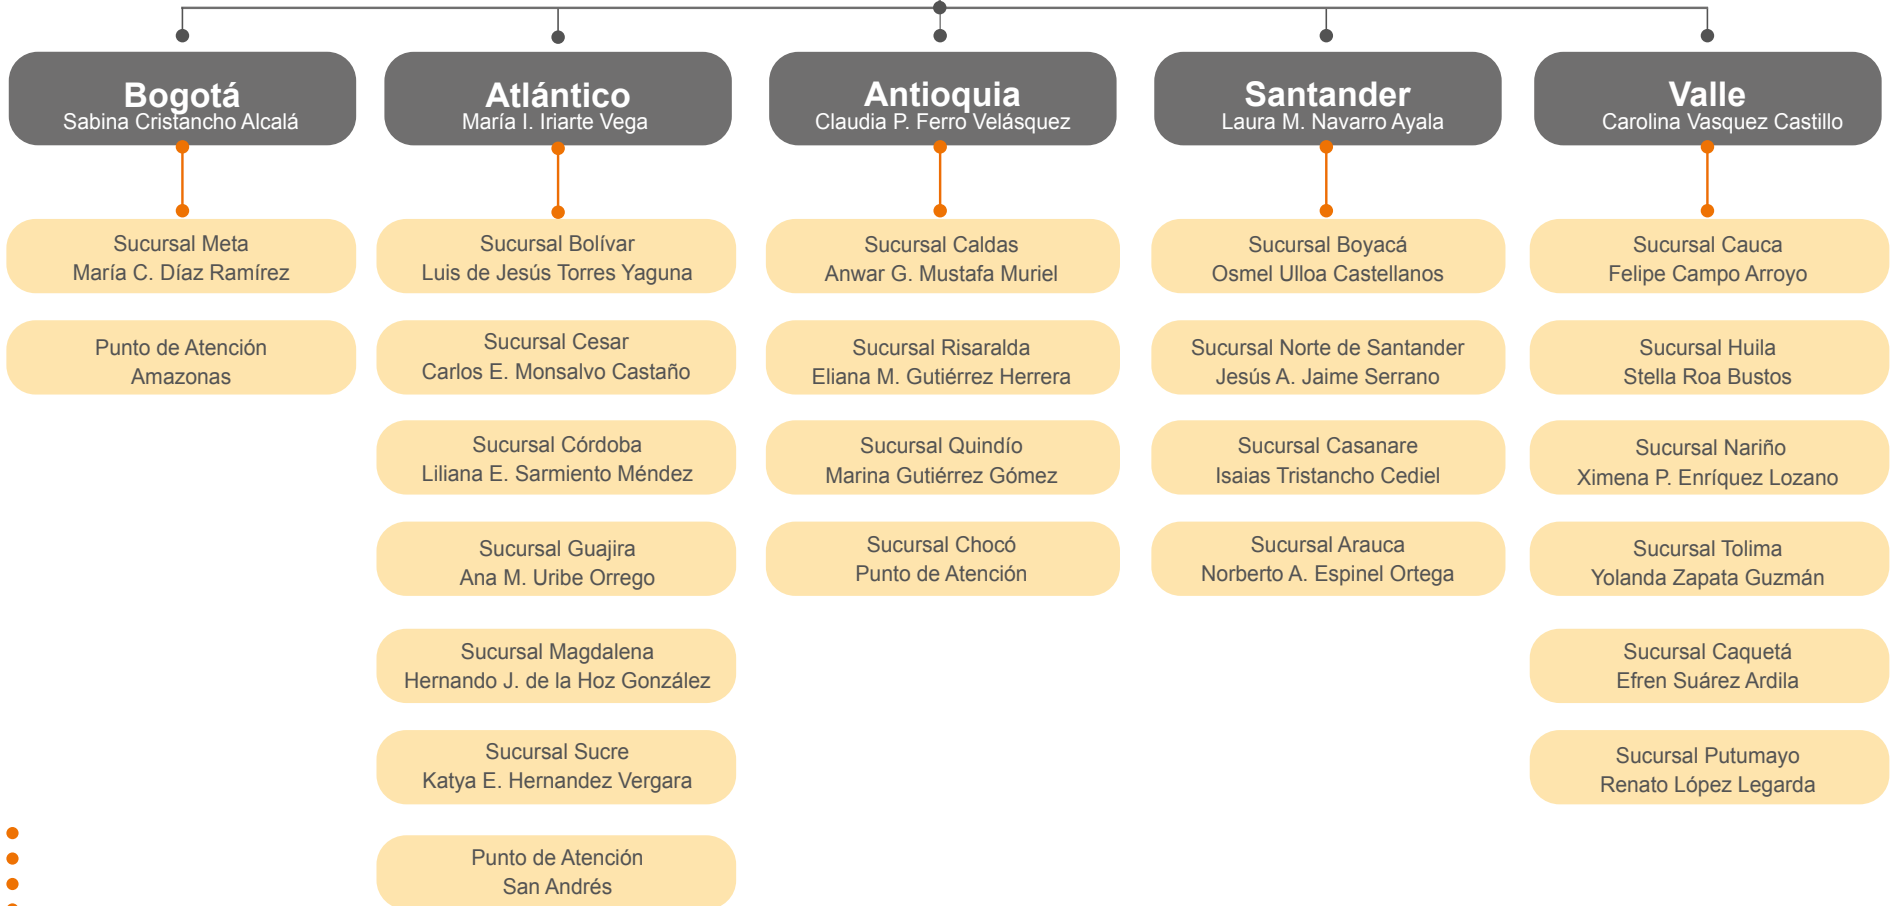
Bogotá
Sabina Cristancho Alcalá

Sucursal Meta
María C. Díaz Ramírez

Punto de Atención
Amazonas

Atlántico
María I. Iriarte Vega

Sucursal Bolívar
Luis de Jesús Torres Yaguna

Sucursal Cesar
Carlos E. Monsalvo Castaño

Sucursal Córdoba
Liliana E. Sarmiento Méndez

Sucursal Guajira
Ana M. Uribe Orrego

Sucursal Magdalena
Hernando J. de la Hoz González

Sucursal Sucre
Katya E. Hernandez Vergara

Punto de Atención
San Andrés

Antioquia
Claudia P. Ferro Velásquez

Sucursal Caldas
Anwar G. Mustafa Muriel

Sucursal Risaralda
Eliana M. Gutiérrez Herrera

Sucursal Quindío
Marina Gutiérrez Gómez

Sucursal Chocó
Punto de Atención

Santander
Laura M. Navarro Ayala

Sucursal Boyacá
Osmel Ulloa Castellanos

Sucursal Norte de Santander
Jesús A. Jaime Serrano

Sucursal Casanare
Isaias Tristancho Cediel

Sucursal Arauca
Norberto A. Espinel Ortega

Valle
Carolina Vasquez Castillo

Sucursal Cauca
Felipe Campo Arroyo

Sucursal Huila
Stella Roa Bustos

Sucursal Nariño
Ximena P. Enríquez Lozano

Sucursal Tolima
Yolanda Zapata Guzmán

Sucursal Caquetá
Efren Suárez Ardila

Sucursal Putumayo
Renato López Legarda